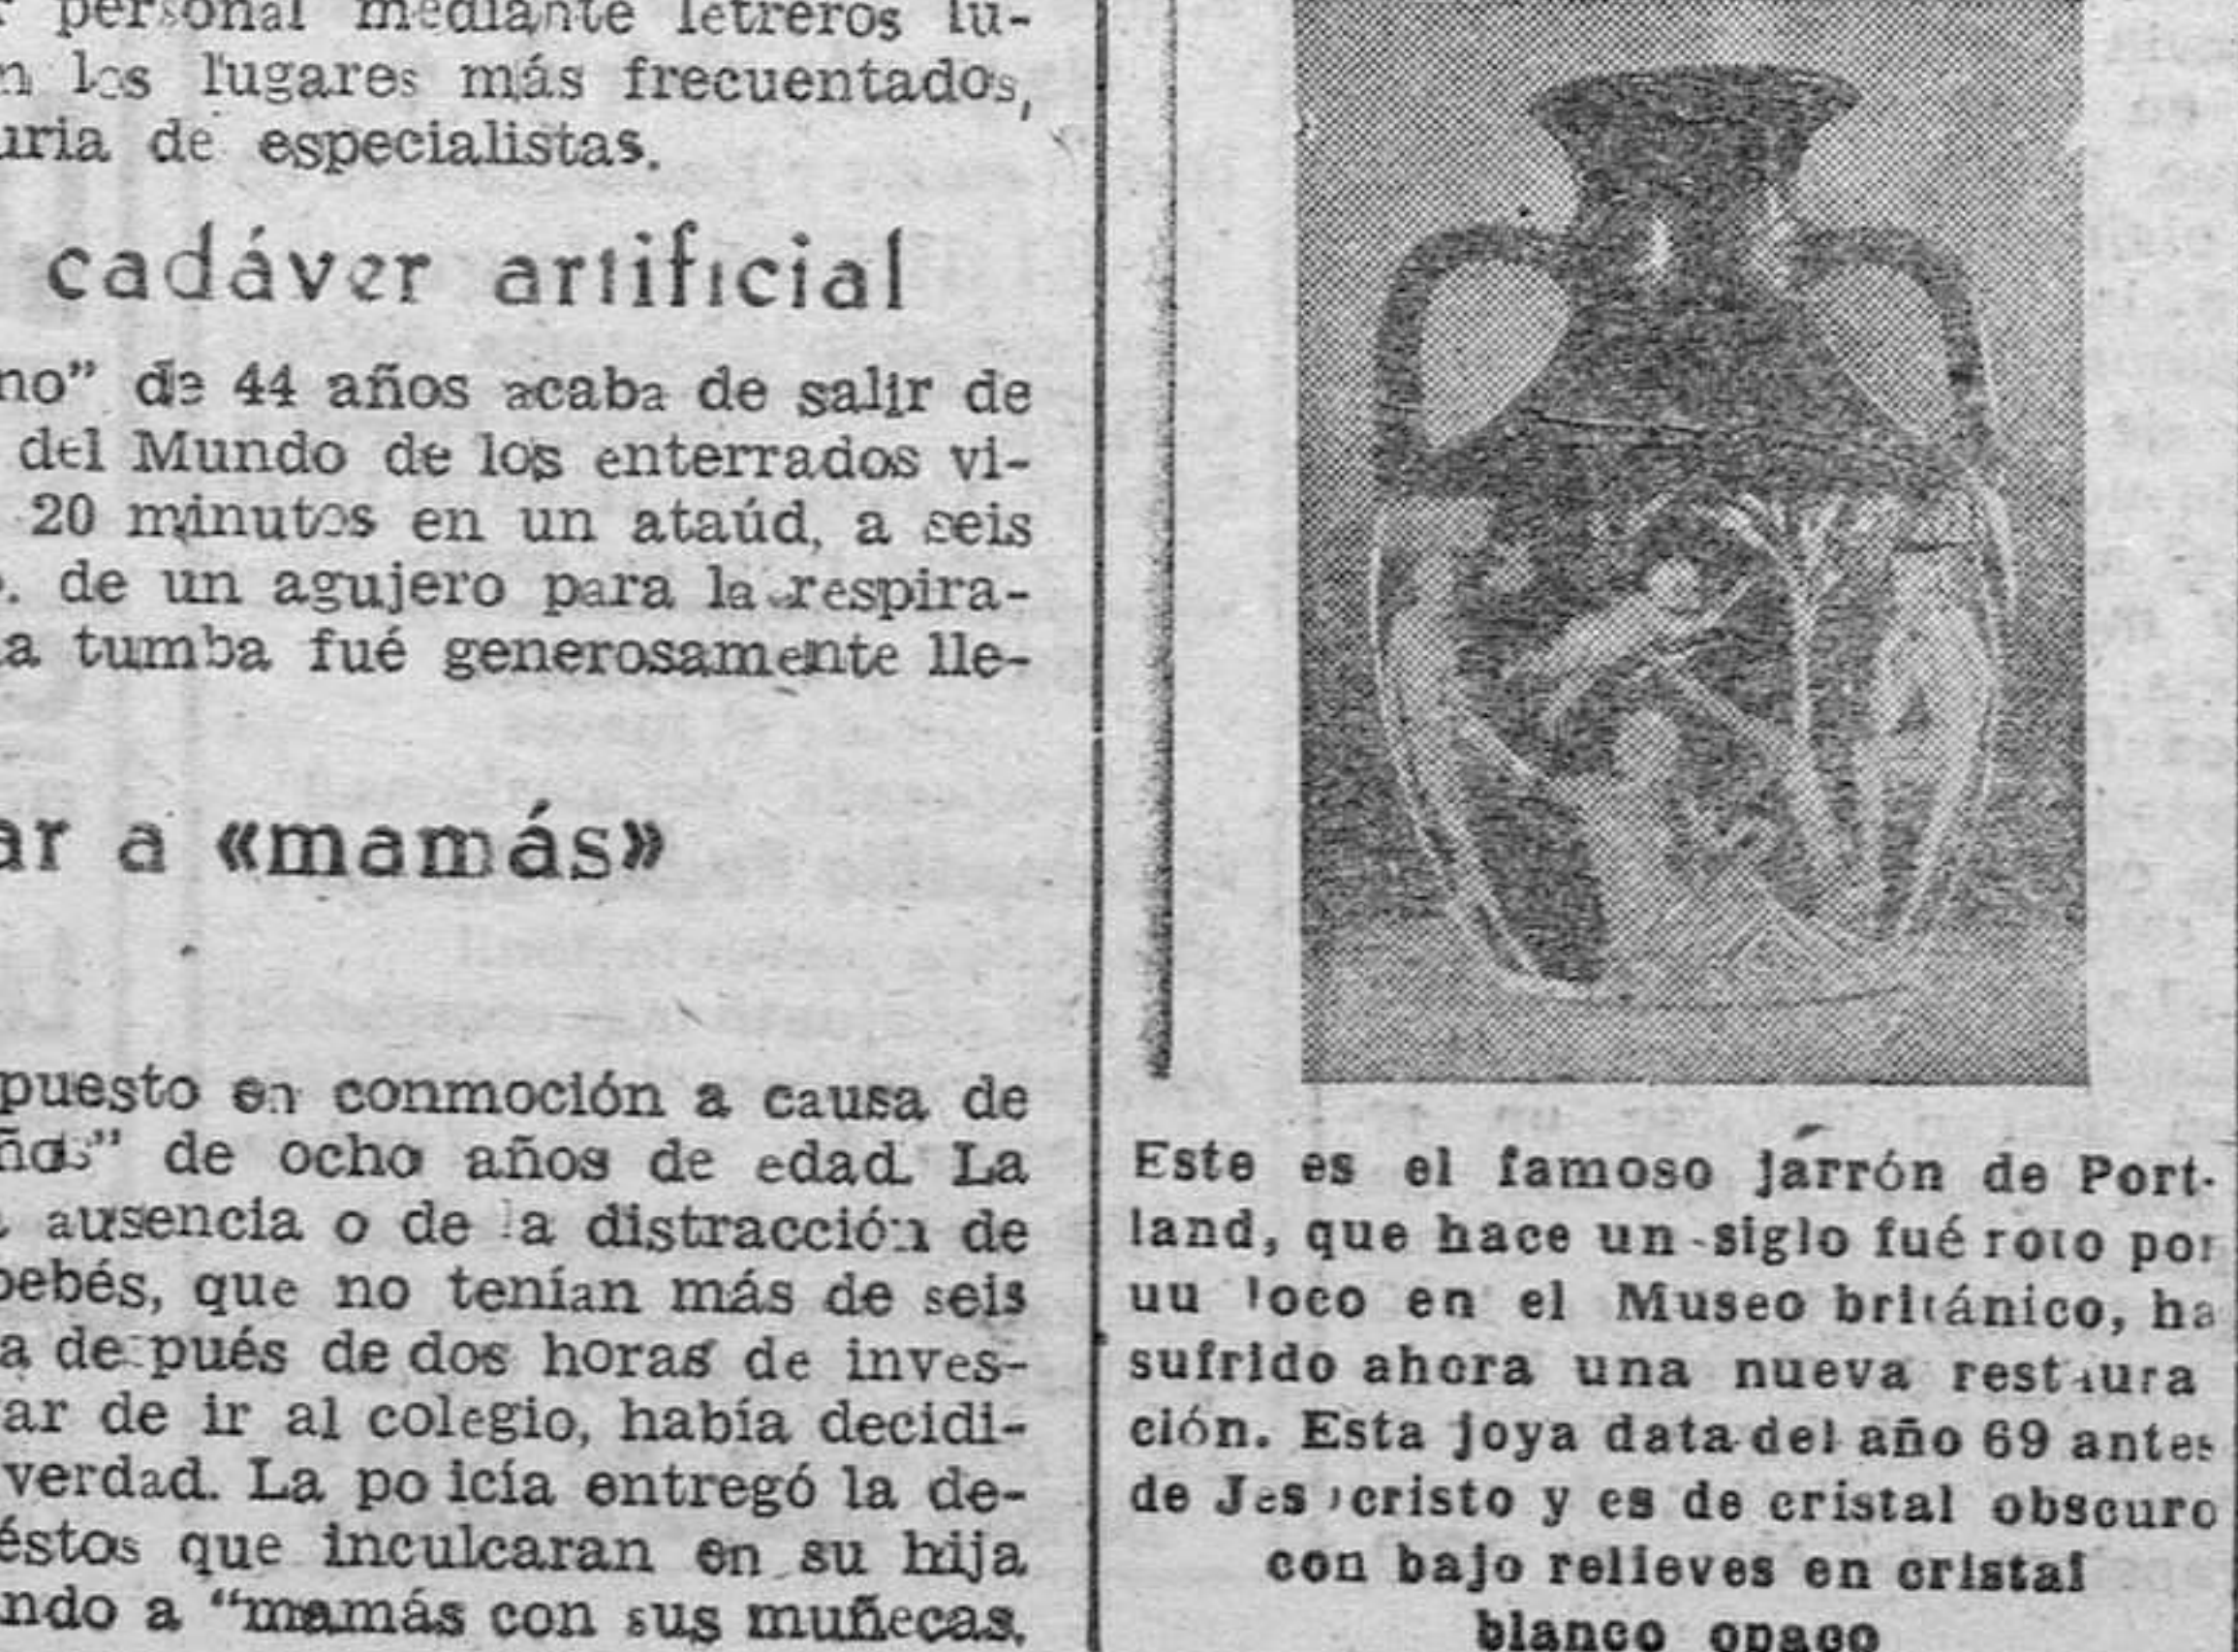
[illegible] personal mediante letreros lu-
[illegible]n los lugares más frecuentados,
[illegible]uria de especialistas.

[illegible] cadáver artificial

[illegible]no" de 44 años acaba de salir de
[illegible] del Mundo de los enterrados vi-
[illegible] 20 minutos en un ataúd, a seis
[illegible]. de un agujero para la respira-
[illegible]a tumba fué generosamente lle-

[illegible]ar a «mamás»

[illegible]puesto en conmoción a causa de
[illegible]ños" de ocho años de edad. La
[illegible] ausencia o de la distracción de
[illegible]bebés, que no tenían más de seis
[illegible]a después de dos horas de inves-
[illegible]ar de ir al colegio, había decidi-
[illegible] verdad. La policía entregó la de-
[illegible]éstos que inculcaran en su hija
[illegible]ndo a "mamás con sus muñecas.

Este es el famoso jarrón de Portland, que hace un siglo fué roto por uu loco en el Museo británico, ha sufrido ahora una nueva restauración. Esta joya data del año 69 antes de Jesucristo y es de cristal obscuro con bajo relieves en cristal blanco opaco